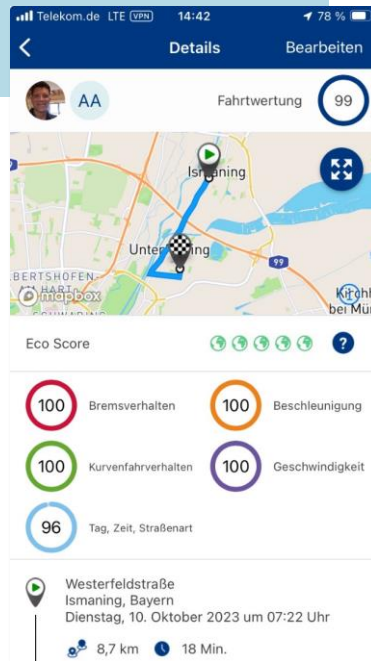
Telekom.de LTE VPN 14:42 78 %

Details Bearbeiten

AA

Fahrtwertung 99

Ismaning

Unter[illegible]ing

99

BERTSHOFEN

Kirch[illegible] bei Mü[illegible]

mapbox

Eco Score

100 Bremsverhalten

100 Beschleunigung

100 Kurvenfahrverhalten

100 Geschwindigkeit

96 Tag, Zeit, Straßenart

Westerfeldstraße
Ismaning, Bayern
Dienstag, 10. Oktober 2023 um 07:22 Uhr

8,7 km 18 Min.